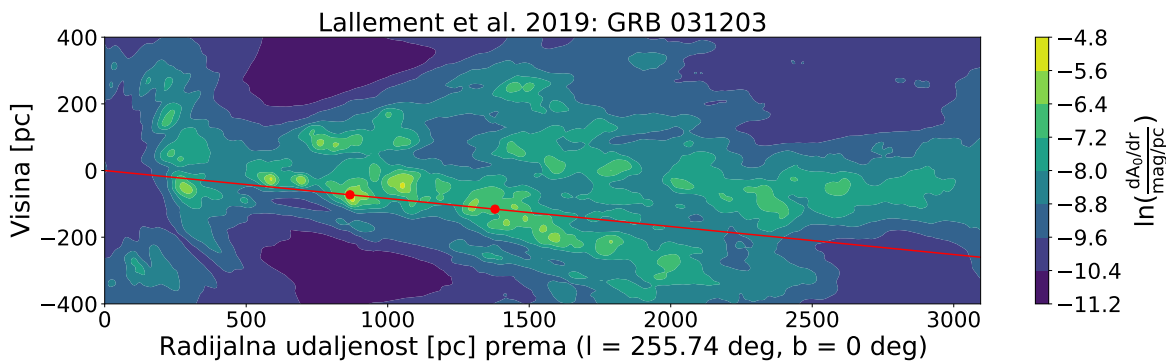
Lallement et al. 2019: GRB 031203

Visina [pc]

400
200
0
−200
−400

0
500
1000
1500
2000
2500
3000

Radijalna udaljenost [pc] prema (l = 255.74 deg, b = 0 deg)

−4.8
−5.6
−6.4
−7.2
−8.0
−8.8
−9.6
−10.4
−11.2

$\ln(\frac{dA_0/dr}{mag/pc})$